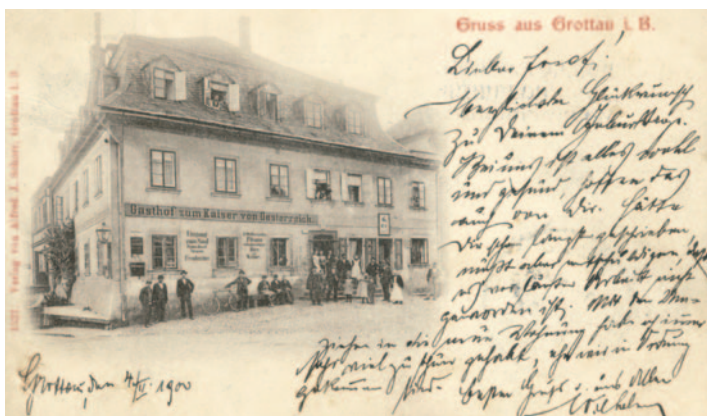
Gruss aus Grottau i. B.

Gasthof zum Kaiser von Oesterreich

Verlag von Alfred J. Schutz, Grottau i. B.

Lieber Josef!
Herzlichste Glückwunsch zu Deinem Geburtstag. Schreib' ... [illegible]

Grottau den 4/VI. 1900

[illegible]
Wilhelm